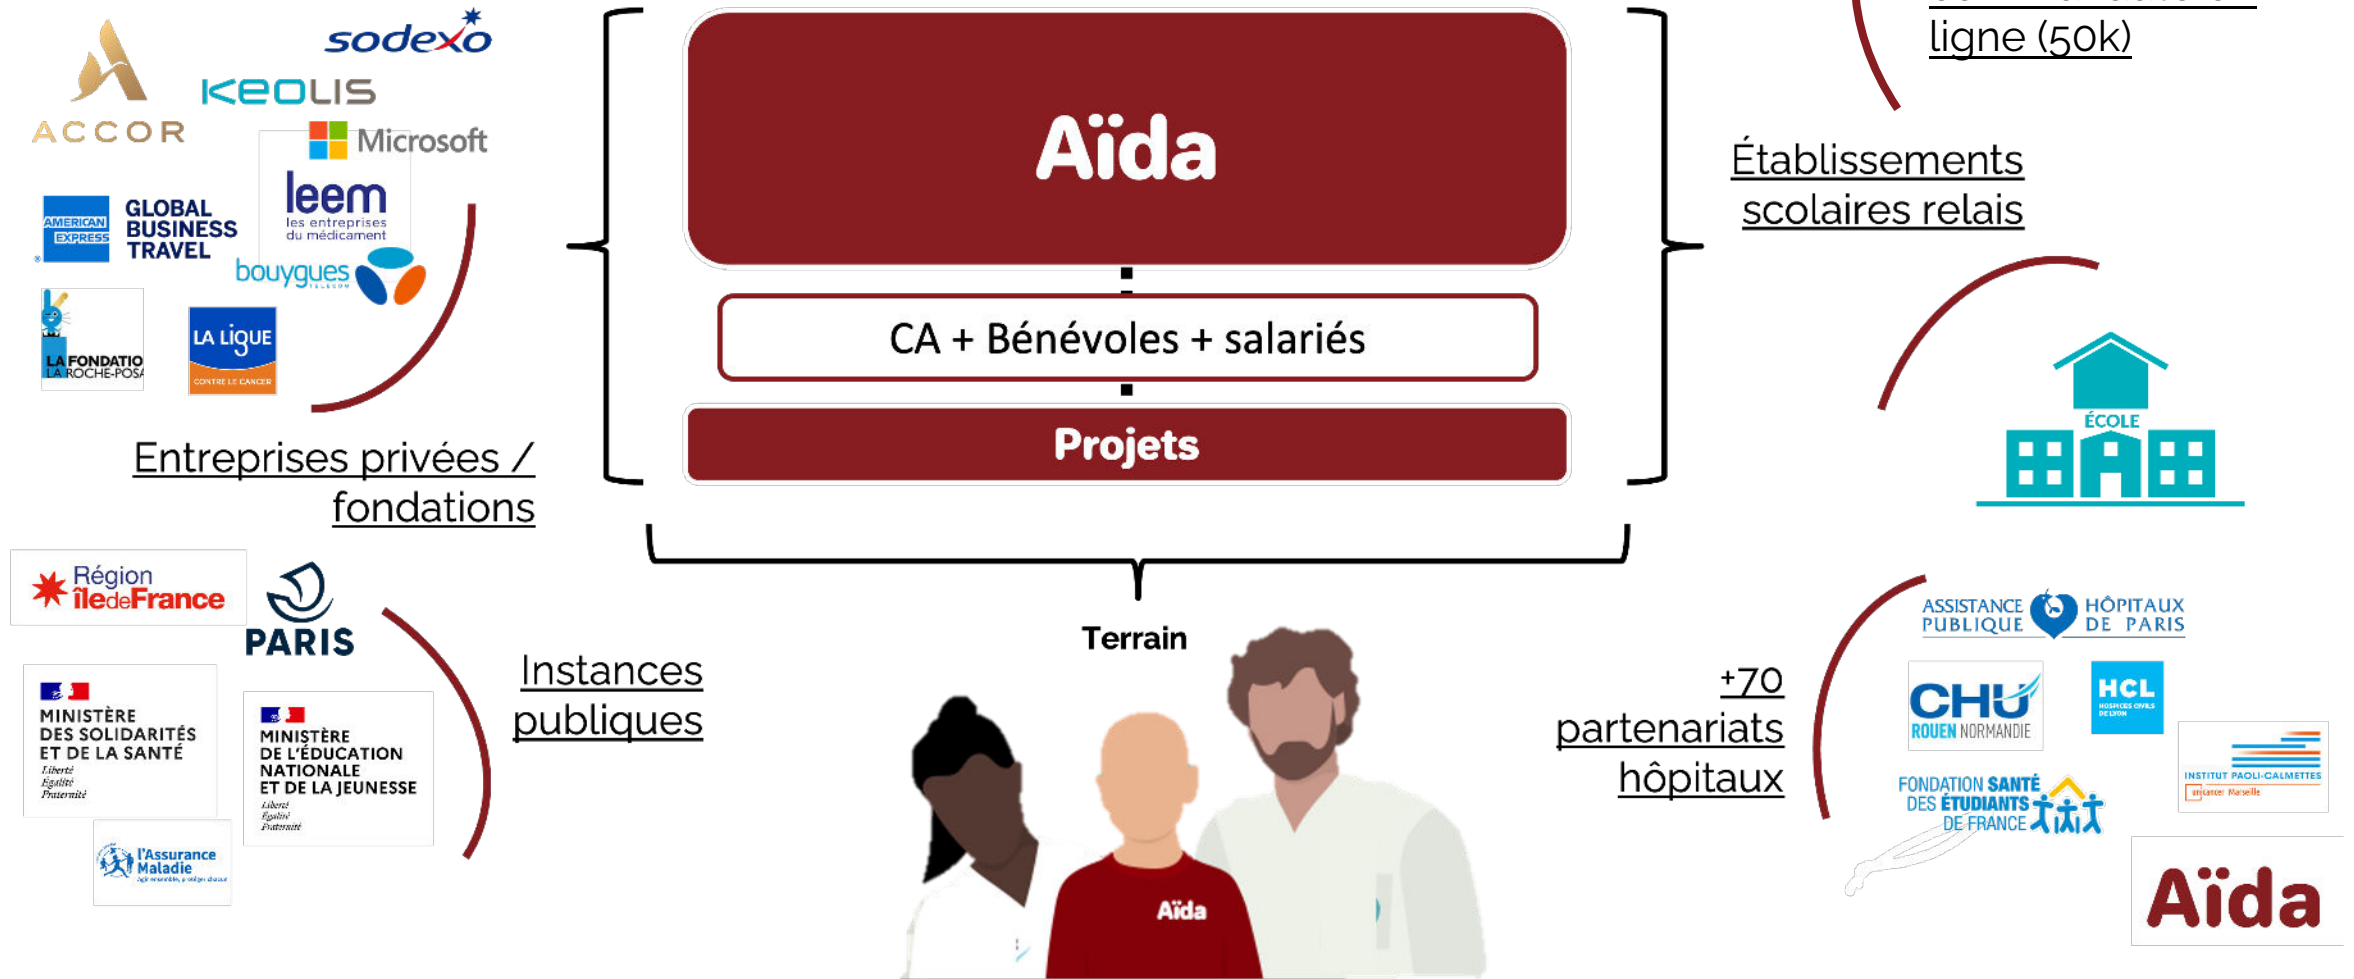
ACCOR
sodexo
KEOLIS
Microsoft
AMERICAN EXPRESS
GLOBAL BUSINESS TRAVEL
leem
les entreprises du médicament
bouygues
LA FONDATIO LA ROCHE-POSA
LA LIGUE
CONTRE LE CANCER

Entreprises privées / fondations

Aïda

CA + Bénévoles + salariés

Projets

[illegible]
ligne (50k)

Établissements scolaires relais

ÉCOLE

Région îledeFrance
PARIS
MINISTÈRE DES SOLIDARITÉS ET DE LA SANTÉ
Liberté Égalité Fraternité
MINISTÈRE DE L'ÉDUCATION NATIONALE ET DE LA JEUNESSE
Liberté Égalité Fraternité
l'Assurance Maladie

Instances publiques

Terrain

Aïda

+70 partenariats hôpitaux

ASSISTANCE PUBLIQUE HÔPITAUX DE PARIS
CHU ROUEN NORMANDIE
HCL
FONDATION SANTÉ DES ÉTUDIANTS DE FRANCE
INSTITUT PAOLI-CALMETTES
Aïda